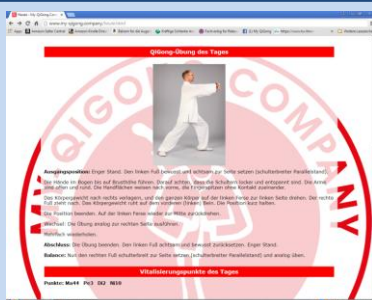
Qigong-Übung des Tages

Ausgangsposition: Enger Stand. Den linken Fuß bewusst und achtsam zur Seite setzen (schulterbreiter Parallelstand).

Die Hände im Bogen bis auf Brusthöhe führen. Darauf achten, dass die Schultern locker und entspannt sind. Die Arme sind offen und rund. Die Handflächen weisen nach vorne, die Fingerspitzen ohne Kontakt zueinander.

Das Körpergewicht nach rechts verlagern, und den ganzen Körper auf der linken Ferse zur linken Seite drehen. Der rechte Fuß steht nach. Das Körpergewicht ruht auf dem vorderen (linken) Bein. Die Position kurz halten.

Die Position beenden. Auf der linken Ferse wieder zur Mitte zurückdrehen.

Wechsel: Die Übung analog zur rechten Seite ausführen.

Mehrfach wiederholen.

Abschluss: Die Übung beenden. Den linken Fuß achtsam und bewusst zurücksetzen. Enger Stand.

Balance: Nun den rechten Fuß schulterbreit zur Seite setzen (schulterbreiter Parallelstand) und analog üben.

Vitalisierungspunkte des Tages

Punkte: Mu44 Pc3 Di2 Ni19

QIGONG COMPANY